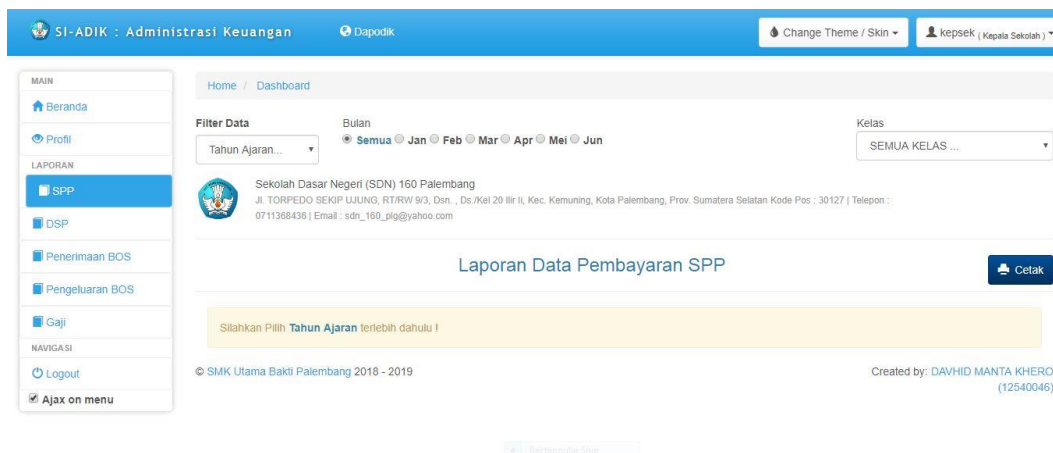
SI-ADIK : Administrasi Keuangan
Dapodik
Change Theme / Skin
kepsek ( Kepala Sekolah )

MAIN
Beranda
Profil
LAPORAN
SPP
DSP
Penerimaan BOS
Pengeluaran BOS
Gaji
NAVIGASI
Logout
Ajax on menu

Home / Dashboard

Filter Data
Tahun Ajaran...
Bulan
Semua Jan Feb Mar Apr Mei Jun
Kelas
SEMUA KELAS ...

Sekolah Dasar Negeri (SDN) 160 Palembang
Jl. TORPEDO SEKIP UJUNG, RT/RW 9/3, Dsn. , Ds./Kel 20 Ilir Ii, Kec. Kemuning, Kota Palembang, Prov. Sumatera Selatan Kode Pos : 30127 | Telepon : 0711368436 | Email : sdn_160_plg@yahoo.com

Laporan Data Pembayaran SPP
Cetak

Silahkan Pilih Tahun Ajaran terlebih dahulu !

© SMK Utama Bakti Palembang 2018 - 2019
Created by: DAVHID MANTA KHERO (12540046)

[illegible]